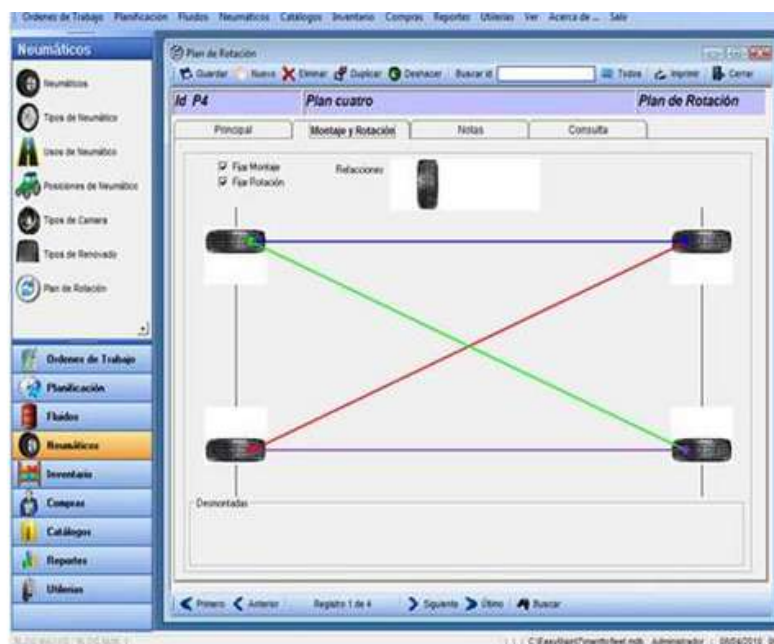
Ordenes de Trabajo Planificacion Fluidos Neumaticos Catalogos Inventario Compras Reportes Utilerias Ver Acerca de... Salir

Neumáticos

Neumáticos

Tipos de Neumático

Usos de Neumático

Posiciones de Neumático

Tipos de Camara

Tipos de Renovado

Plan de Rotación

Ordenes de Trabajo

Planificación

Fluidos

Neumáticos

Inventario

Compras

Catálogos

Reportes

Utilerias

Plan de Rotación

Guardar Nuevo Eliminar Duplicar Deshacer Buscar id Todos Imprimir Cerrar

Id P4 Plan cuatro Plan de Rotación

Principal Montaje y Rotación Notas Consulta

Fija Montaje
Fija Rotación

Relaciones

Desmontadas

Primero Anterior Registro 1 de 4 Siguiente Último Buscar

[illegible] C:\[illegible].mdb Administrador 08/04/2018